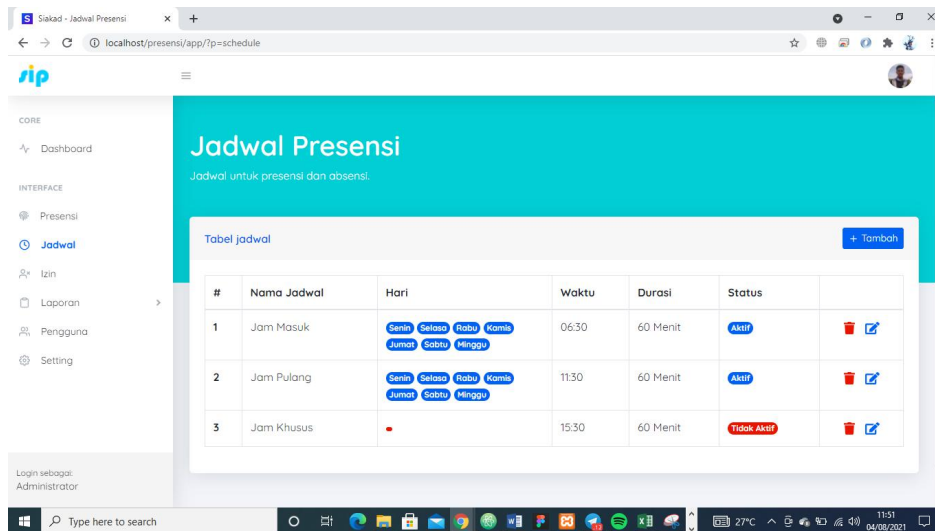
Siakad - Jadwal Presensi

localhost/presensi/app/?p=schedule

sip

CORE

Dashboard

INTERFACE

Presensi

Jadwal

Izin

Laporan

Pengguna

Setting

Login sebagai:
Administrator

Jadwal Presensi

Jadwal untuk presensi dan absensi.

Tabel jadwal

+ Tambah

| # | Nama Jadwal | Hari | Waktu | Durasi | Status | |
|---|---|---|---|---|---|---|
| 1 | Jam Masuk | Senin Selasa Rabu Kamis Jumat Sabtu Minggu | 06:30 | 60 Menit | Aktif | |
| 2 | Jam Pulang | Senin Selasa Rabu Kamis Jumat Sabtu Minggu | 11:30 | 60 Menit | Aktif | |
| 3 | Jam Khusus | | 15:30 | 60 Menit | Tidak Aktif | |

Type here to search

27°C

11:51
04/08/2021